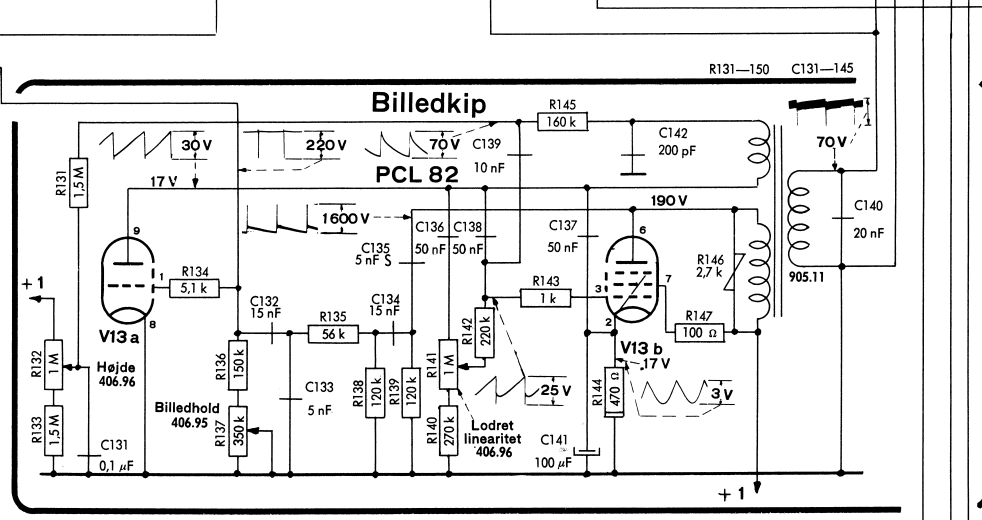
R131—150 C131—145

Billedkip

PCL 82

30 V
220 V
70 V
1600 V
17 V
190 V
70 V
25 V
3 V
17 V

R145
160 k
C142
200 pF
C139
10 nF
C140
20 nF
905.11
R131
1,5 M
9
1
8
V13 a
R134
5,1 k
+ 1
R132
1 M
Højde
406.96
R133
1,5 M
C131
0,1 $\mu$F
C132
15 nF
R135
56 k
C134
15 nF
C135
5 nF S
C136
50 nF
C138
50 nF
C137
50 nF
6
3
7
2
R146
2,7 k
R143
1 k
R147
100 $\Omega$
V13 b
R142
220 k
R141
1 M
R136
150 k
R137
350 k
Billedhold
406.95
C133
5 nF
R138
120 k
R139
120 k
R140
270 k
Lodret
linearitet
406.96
C141
100 $\mu$F
R144
470 $\Omega$
+ 1